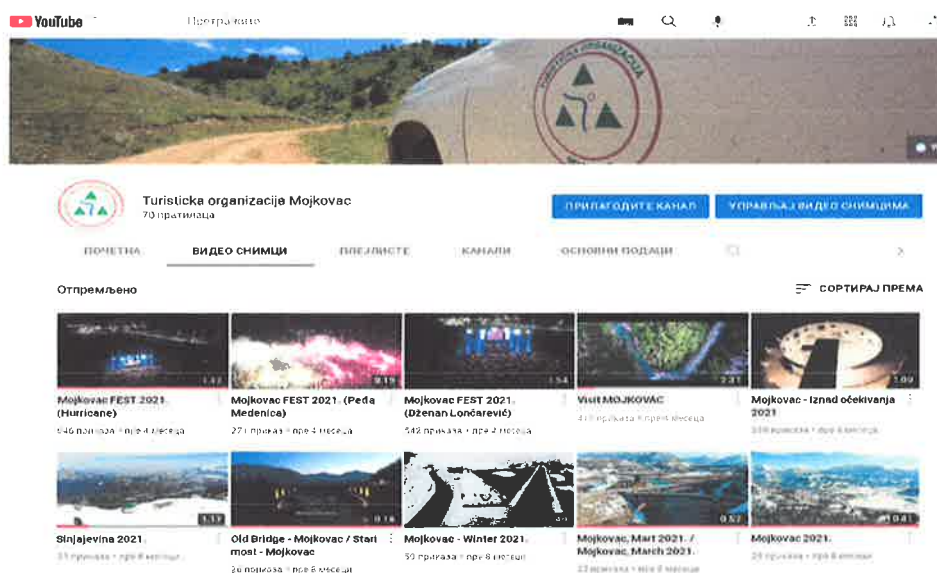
YouTube

Претражите

Turisticka organizacija Mojkovac
70 пратилаца

ПРИЛАГОДИТЕ КАНАЛ
УПРАВЉАЈ ВИДЕО СНИМЦИМА

ПОЧЕТНА
ВИДЕО СНИМЦИ
ПЛЕЈЛИСТЕ
КАНАЛИ
ОСНОВНИ ПОДАЦИ

Отпремљено

СОРТИРАЈ ПРЕМА

1:42
Mojkovac FEST 2021. (Hurricane)
546 приказа • пре 4 месеца

9:15
Mojkovac FEST 2021. (Peđa Medenica)
271 приказ • пре 4 месеца

1:54
Mojkovac FEST 2021. (Dženan Lončarević)
542 приказа • пре 4 месеца

2:31
Visit MOJKOVAC
419 прикази • пре 4 месеца

1:09
Mojkovac - Iznad očekivanja 2021
338 прикaза • пре 4 месеца

1:32
Sinjajevina 2021.
31 приказ • пре 8 месеци

0:18
Old Bridge - Mojkovac / Stari most - Mojkovac
26 прикaза • пре 8 месеци

Mojkovac - Winter 2021.
30 прикaза • пре 8 месеци

0:57
Mojkovac, Mart 2021. / Mojkovac, March 2021.
23 приказа • пре 8 месеци

0:41
Mojkovac 2021.
25 прикaза • пре 8 месеци